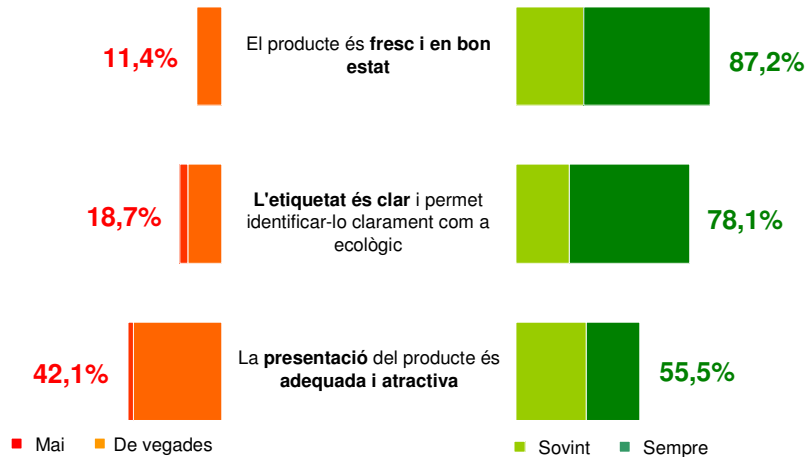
11,4%

El producte és **fresc i en bon estat**

87,2%

18,7%

**L'etiquetat és clar** i permet identificar-lo clarament com a ecològic

78,1%

42,1%

La **presentació** del producte és **adequada i atractiva**

55,5%

Mai De vegades

Sovint Sempre